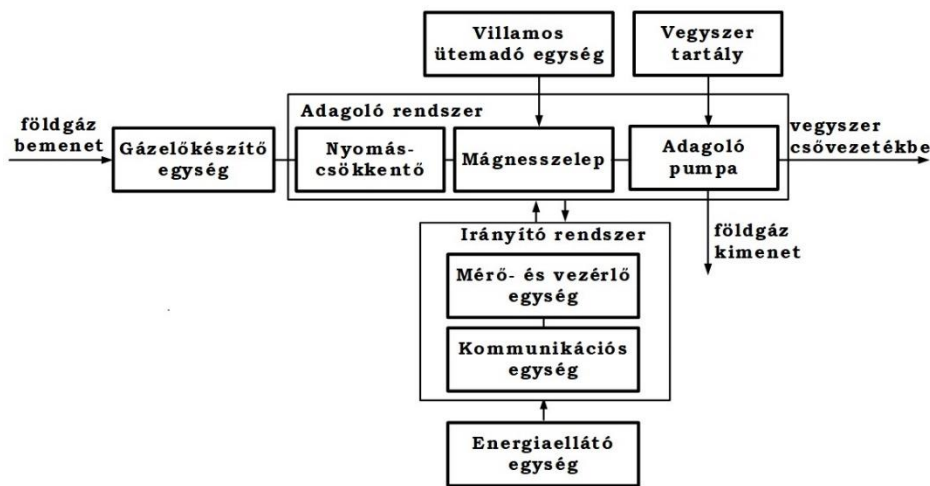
Villamos ütemadó egység

Vegyszer tartály

Adagoló rendszer

földgáz bemenet

Gázelőkészítő egység

Nyomás-csökkentő

Mágnesszelep

Adagoló pumpa

vegyszer csővezetékbe

földgáz kimenet

Irányító rendszer

Mérő- és vezérlő egység

Kommunikációs egység

Energiaellátó egység